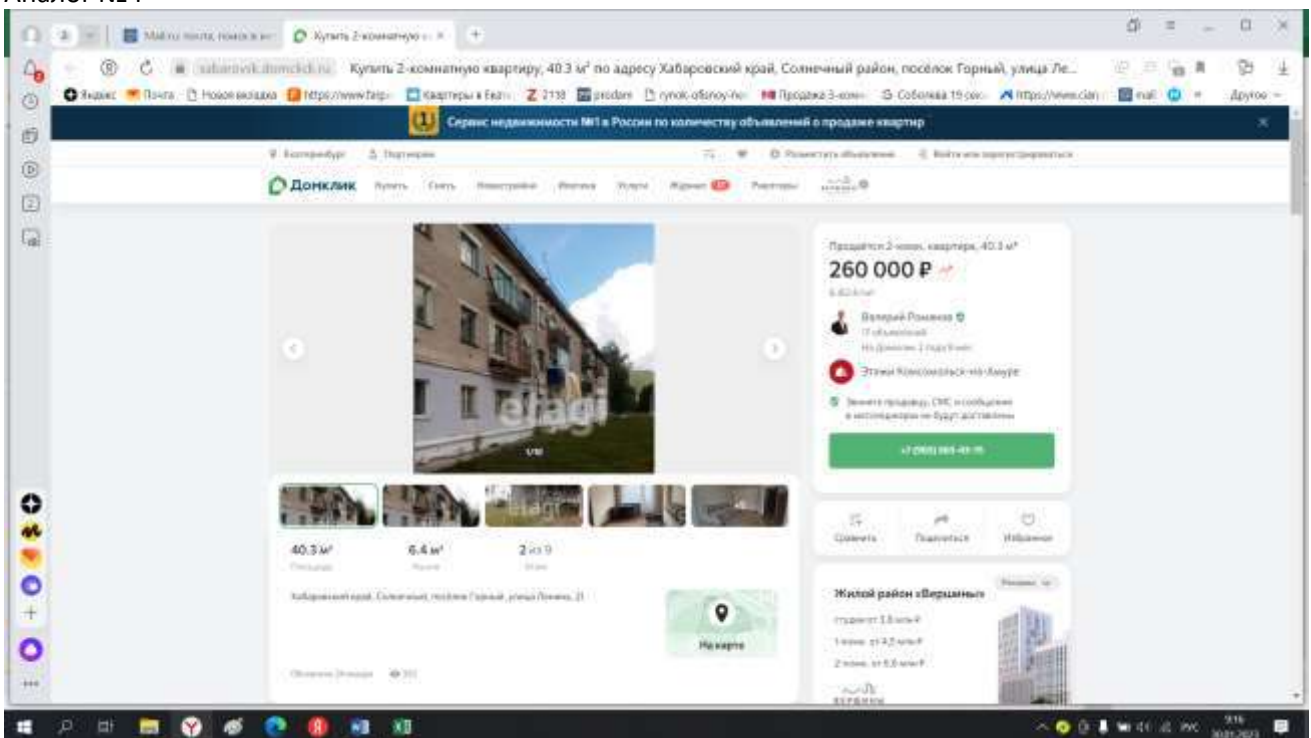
Аналог №1

Mail.ru почта, поиск в ин
Купить 2-комнатную к
sabarovsk.domclick.ru Купить 2-комнатную квартиру, 40.3 м² по адресу Хабаровский край, Солнечный район, посёлок Горный, улица Ле...
Яндекс Почта Новая вкладка https://www.fatp Квартиры в Екат 2118 prodam rynok-ofisnoy-no Продажа 3-комн Соболева 19 сос https://www.cian mail Другое

Сервис недвижимости №1 в России по количеству объявлений о продаже квартир

Екатеринбург Портфолио Разместить объявление Войти или зарегистрироваться

Домклик Купить Снять Новостройки Ипотека Услуги Журнал Риелторы

Продаётся 2-комн. квартира, 40.3 м²
260 000 ₽
6 452 ₽/м²
Валерий Романов
17 объявлений
На Домклик 2 года 9 мес
Этажи Комсомольск-на-Амуре
Звонить продавцу, СМС и сообщения в мессенджеры не будут доставлены
+7 (908) 865-49-15

Сравнить Поделиться Избранное

1/10
etagi

40.3 м²
Площадь
6.4 м²
Кухня
2 из 3
Этаж

Хабаровский край, Солнечный, посёлок Горный, улица Ленина, 21

На карте

Объявление Этажей 302

Реклама
Жилой район «Вершины»
студии от 3,8 млн ₽
1-комн. от 4,2 млн ₽
2-комн. от 6,6 млн ₽
ВЕРШИНЫ

РУС 9:16